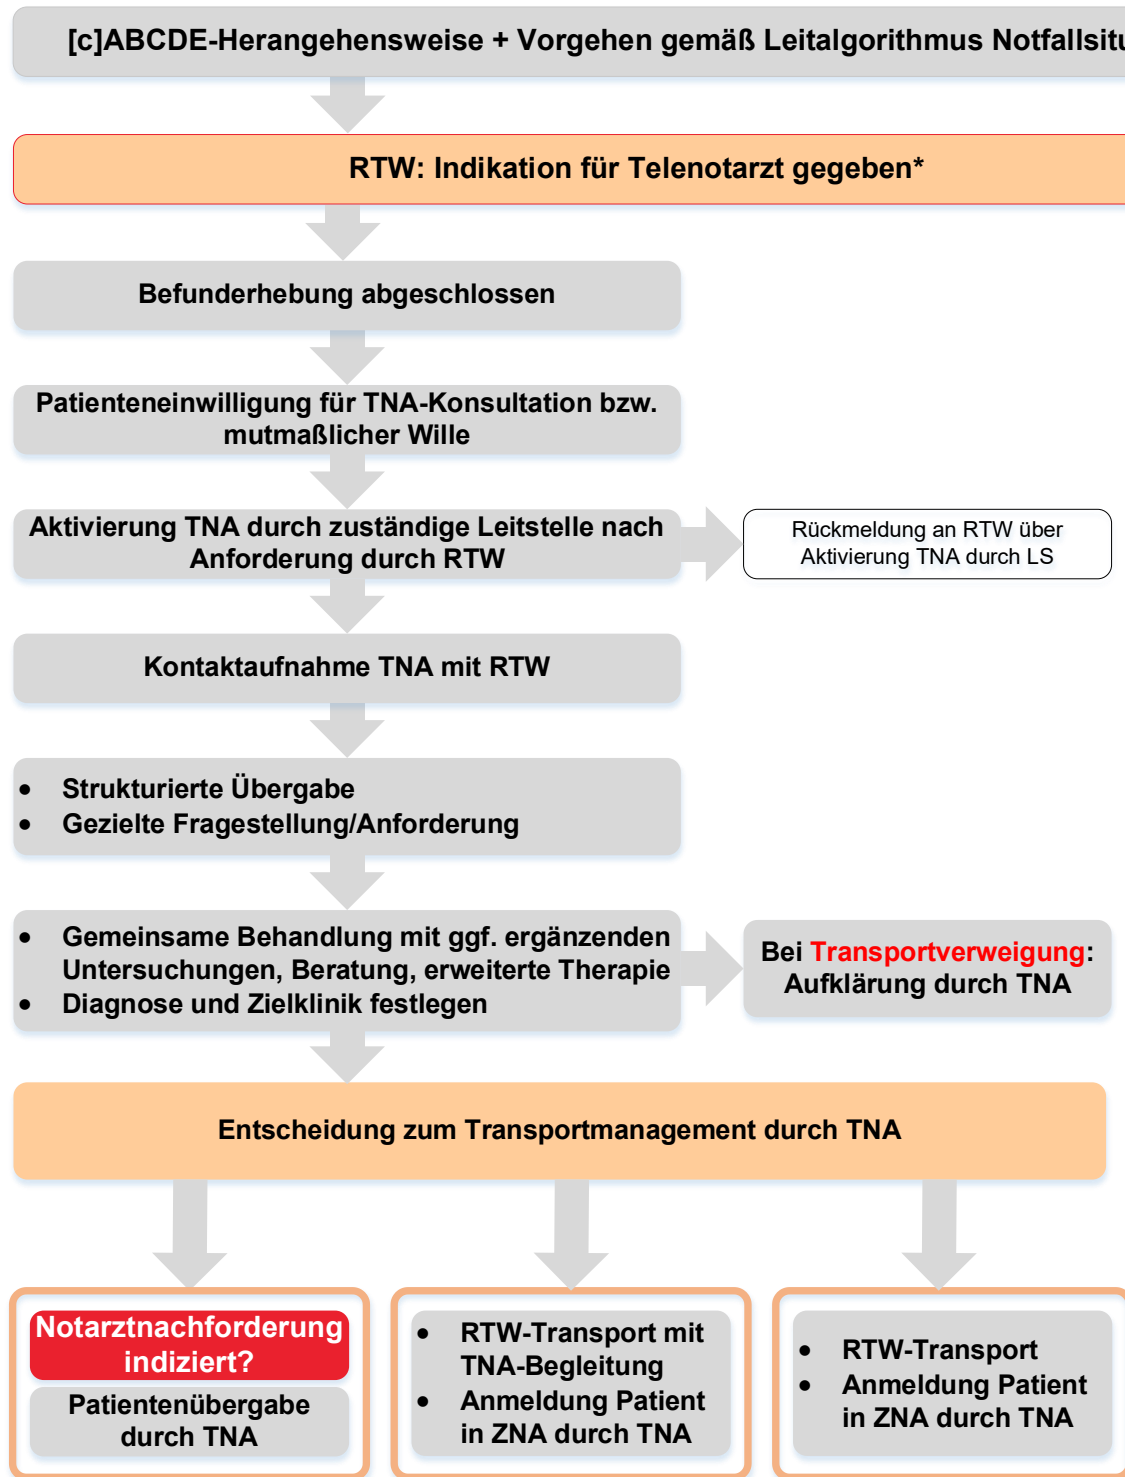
[c]ABCDE-Herangehensweise + Vorgehen gemäß Leitalgorithmus Notfallsitu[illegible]

RTW: Indikation für Telenotarzt gegeben*

Befunderhebung abgeschlossen

Patienteneinwilligung für TNA-Konsultation bzw. mutmaßlicher Wille

Aktivierung TNA durch zuständige Leitstelle nach Anforderung durch RTW

Rückmeldung an RTW über Aktivierung TNA durch LS

Kontaktaufnahme TNA mit RTW

- Strukturierte Übergabe
- Gezielte Fragestellung/Anforderung

- Gemeinsame Behandlung mit ggf. ergänzenden Untersuchungen, Beratung, erweiterte Therapie
- Diagnose und Zielklinik festlegen

Bei Transportverweigung: Aufklärung durch TNA

Entscheidung zum Transportmanagement durch TNA

Notarztnachforderung indiziert?

Patientenübergabe durch TNA

- RTW-Transport mit TNA-Begleitung
- Anmeldung Patient in ZNA durch TNA

- RTW-Transport
- Anmeldung Patient in ZNA durch TNA